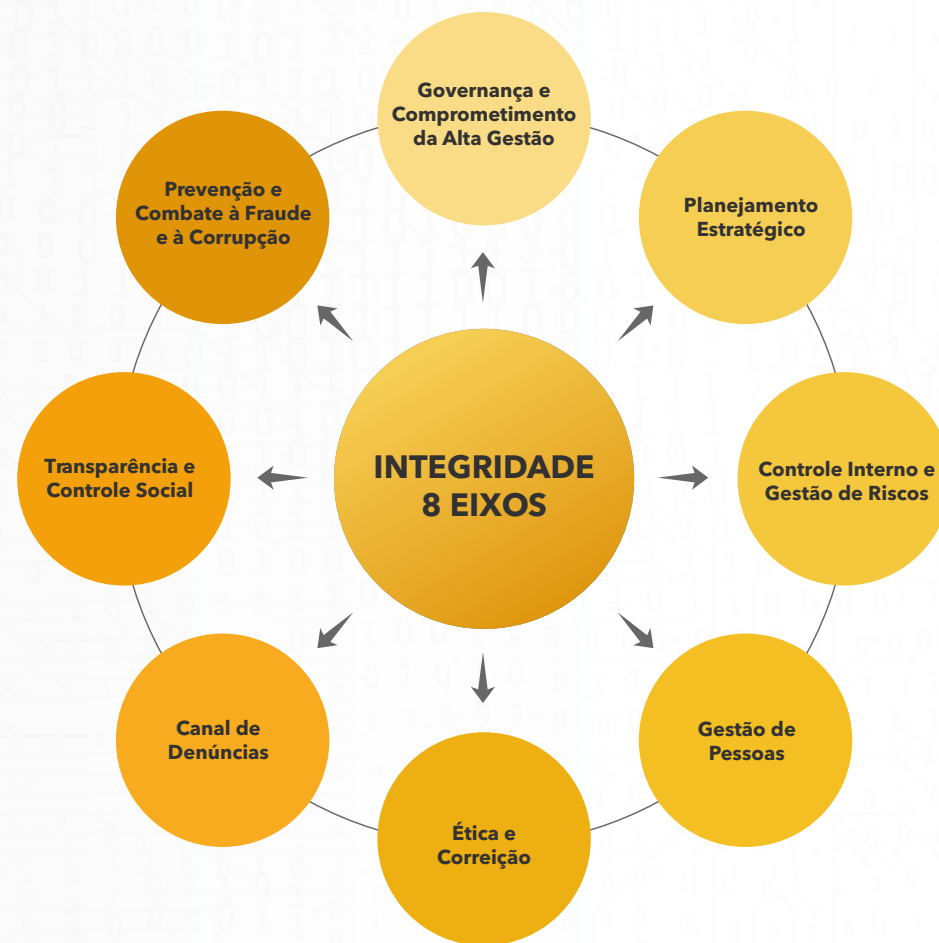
INTEGRIDADE
8 EIXOS

Governança e Comprometimento da Alta Gestão

Planejamento Estratégico

Controle Interno e Gestão de Riscos

Gestão de Pessoas

Ética e Correição

Canal de Denúncias

Transparência e Controle Social

Prevenção e Combate à Fraude e à Corrupção